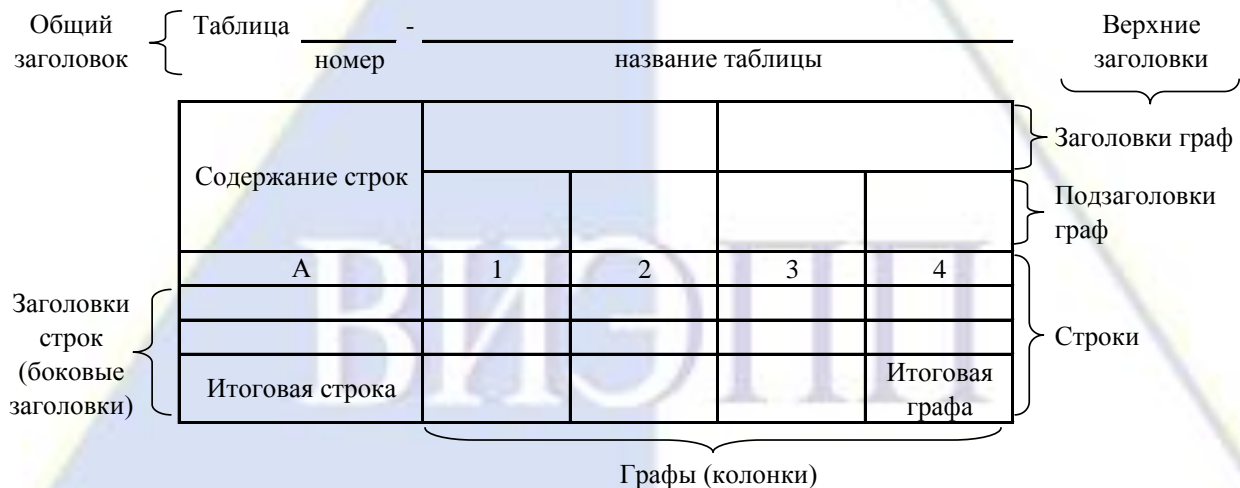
Общий заголовок

Таблица ______ - ____________________
номер название таблицы

Верхние заголовки

| Содержание строк | | | | |
|---|---|---|---|---|
| | | | | |
| А | 1 | 2 | 3 | 4 |
| | | | | |
| | | | | |
| Итоговая строка | | | | Итоговая графа |

Заголовки граф

Подзаголовки граф

Заголовки строк (боковые заголовки)

Строки

Графы (колонки)

ВИЭПП